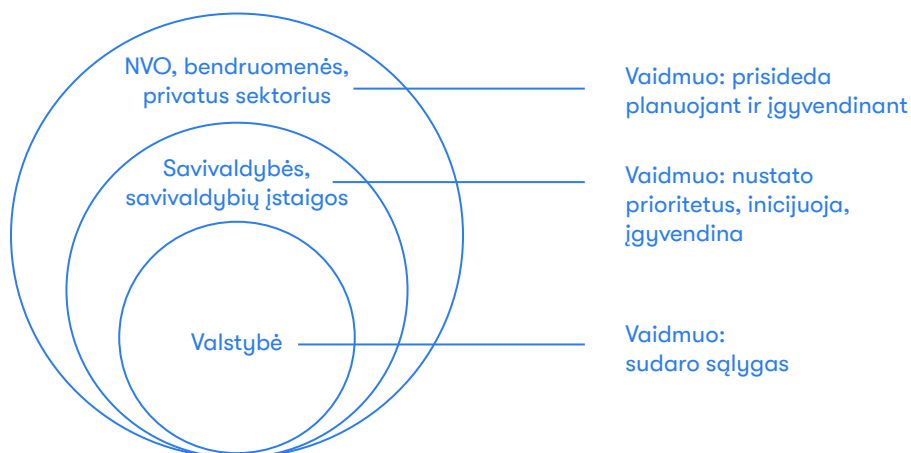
NVO, bendruomenės, privatus sektorius

Vaidmuo: prisideda planuojant ir įgyvendinant

Savivaldybės, savivaldybių įstaigos

Vaidmuo: nustato prioritetus, inicijuoja, įgyvendina

Valstybė

Vaidmuo: sudaro sąlygas